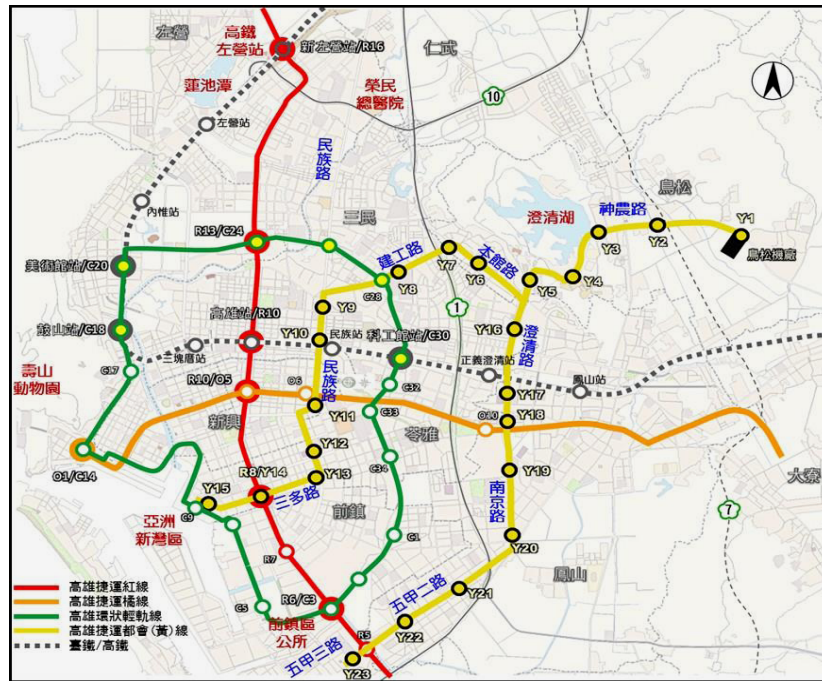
左營
高鐵
左營站
新左營站/R16
仁武
蓮池潭
榮民
總醫院
10
左營站
民族路
鳥松
內惟站
三民
澄清湖
神農路
Y1
鳥松機廠
R13/C24
Y3
Y2
美術館站/C20
建工路
Y7
本館路
Y6
Y5
Y4
Y8
C28
1
Y9
高雄站/R10
科工館站/C30
鼓山站/C18
Y10
民族站
Y16
澄清路
三塊厝站
正義澄清站
鳳山站
C17
壽山
動物園
R10/O5
O6
民族路
C32
Y17
Y11
C33
O10
Y18
新興
苓雅
O1/C14
Y12
C34
Y19
R8/Y14
Y13
大寮
Y15
三多路
南京路
C9
前鎮
亞洲
新灣區
C1
7
R7
Y20
鳳山
高雄捷運紅線
高雄捷運橘線
高雄環狀輕軌線
高雄捷運都會(黃)線
臺鐵/高鐵
C5
R6/C3
五甲二路
Y21
前鎮區
公所
R5
Y22
五甲三路
Y23